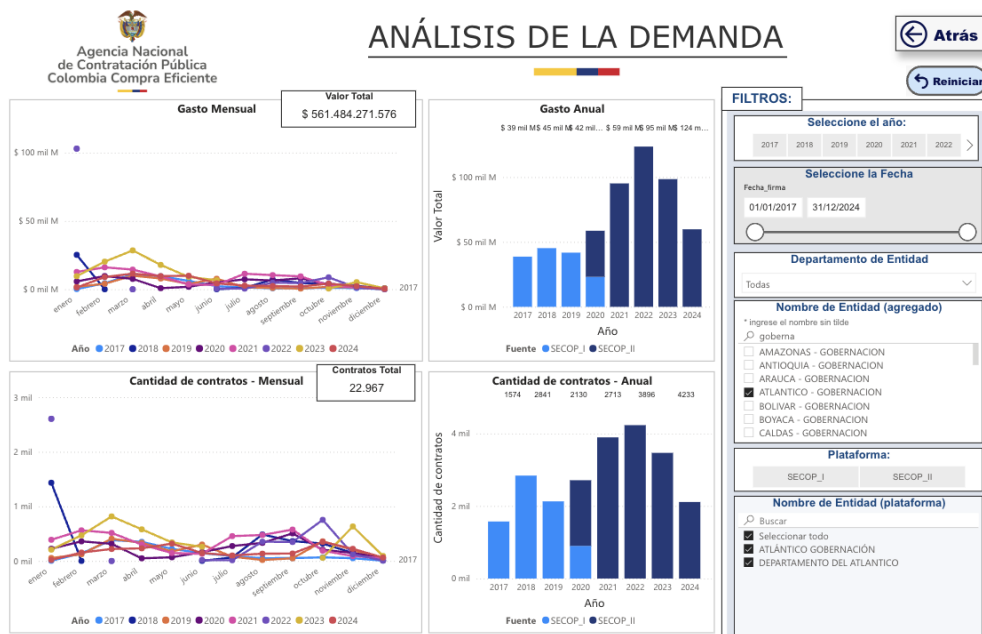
Agencia Nacional de Contratación Pública Colombia Compra Eficiente

ANÁLISIS DE LA DEMANDA

Atrás

Reiniciar

Gasto Mensual

Valor Total
$ 561.484.271.576

$ 100 mil M
$ 50 mil M
$ 0 mil M
enero febrero marzo abril mayo junio julio agosto septiembre octubre noviembre diciembre
2017

Año 2017 2018 2019 2020 2021 2022 2023 2024

Gasto Anual

$ 39 mil M $ 45 mil M $ 42 mil... $ 59 mil M $ 95 mil M $ 124 m...

$ 100 mil M
$ 50 mil M
$ 0 mil M
Valor Total
2017 2018 2019 2020 2021 2022 2023 2024
Año
Fuente SECOP_I SECOP_II

FILTROS:

Seleccione el año:
2017 2018 2019 2020 2021 2022

Seleccione la Fecha
Fecha_firma
01/01/2017 31/12/2024

Departamento de Entidad
Todas

Nombre de Entidad (agregado)
* ingrese el nombre sin tilde
goberna
AMAZONAS - GOBERNACION
ANTIOQUIA - GOBERNACION
ARAUCA - GOBERNACION
ATLANTICO - GOBERNACION
BOLIVAR - GOBERNACION
BOYACA - GOBERNACION
CALDAS - GOBERNACION

Plataforma:
SECOP_I SECOP_II

Nombre de Entidad (plataforma)
Buscar
Seleccionar todo
ATLÁNTICO GOBERNACIÓN
DEPARTAMENTO DEL ATLANTICO

Cantidad de contratos - Mensual

Contratos Total
22.967

3 mil
2 mil
1 mil
0 mil
enero febrero marzo abril mayo junio julio agosto septiembre octubre noviembre diciembre
2017

Año 2017 2018 2019 2020 2021 2022 2023 2024

Cantidad de contratos - Anual

1574 2841 2130 2713 3896 4233

4 mil
2 mil
0 mil
Cantidad de contratos
2017 2018 2019 2020 2021 2022 2023 2024
Año
Fuente SECOP_I SECOP_II